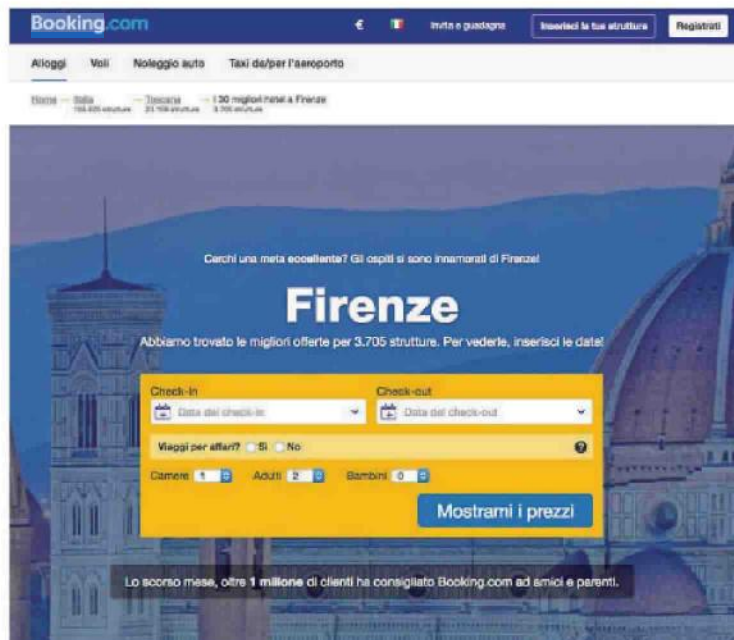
Booking.com

€

Invita e guadagna

Inserisci la tua struttura

Registrati

Alloggi

Voli

Noleggio auto

Taxi da/per l'aeroporto

Home — Italia 156.635 strutture — Toscana 23.109 strutture — I 30 migliori hotel a Firenze 3.705 strutture

Cerchi una meta eccellente? Gli ospiti si sono innamorati di Firenze!

Firenze

Abbiamo trovato le migliori offerte per 3.705 strutture. Per vederle, inserisci le date!

Check-in

Data del check-in

Check-out

Data del check-out

Viaggi per affari? Sì No

Camere 1

Adulti 2

Bambini 0

Mostrami i prezzi

Lo scorso mese, oltre 1 milione di clienti ha consigliato Booking.com ad amici e parenti.